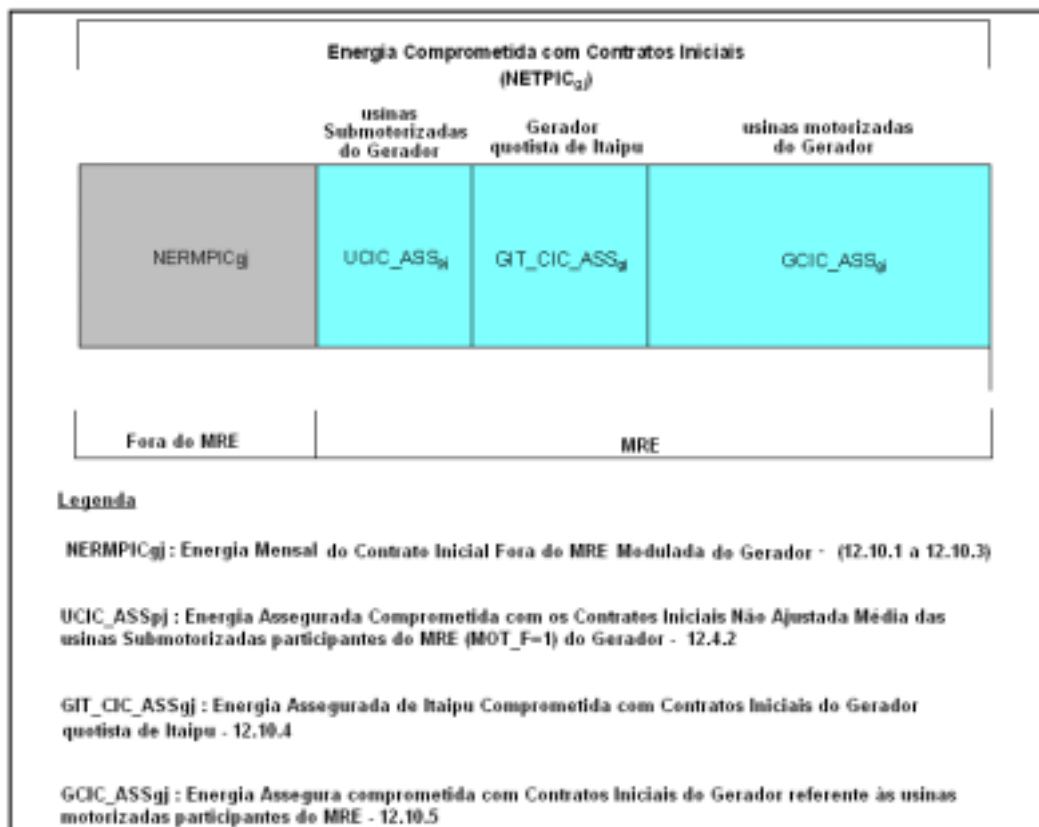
Energia Comprometida com Contratos Iniciais
($NETPIC_{gj}$)

usinas Submotorizadas do Gerador

Gerador quotista de Itaipu

usinas motorizadas do Gerador

NERMPICgj

$UCIC\_ASS_{pj}$

$GIT\_CIC\_ASS_{gj}$

$GCIC\_ASS_{gj}$

Fora do MRE

MRE

Legenda

NERMPICgj : Energia Mensal do Contrato Inicial Fora do MRE Modulada do Gerador - (12.10.1 a 12.10.3)

UCIC_ASSpj : Energia Assegurada Comprometida com os Contratos Iniciais Não Ajustada Média das usinas Submotorizadas participantes do MRE (MOT_F=1) do Gerador - 12.4.2

GIT_CIC_ASSgj : Energia Assegurada de Itaipu Comprometida com Contratos Iniciais do Gerador quotista de Itaipu - 12.10.4

GCIC_ASSgj : Energia Assegura comprometida com Contratos Iniciais do Gerador referente às usinas motorizadas participantes do MRE - 12.10.5